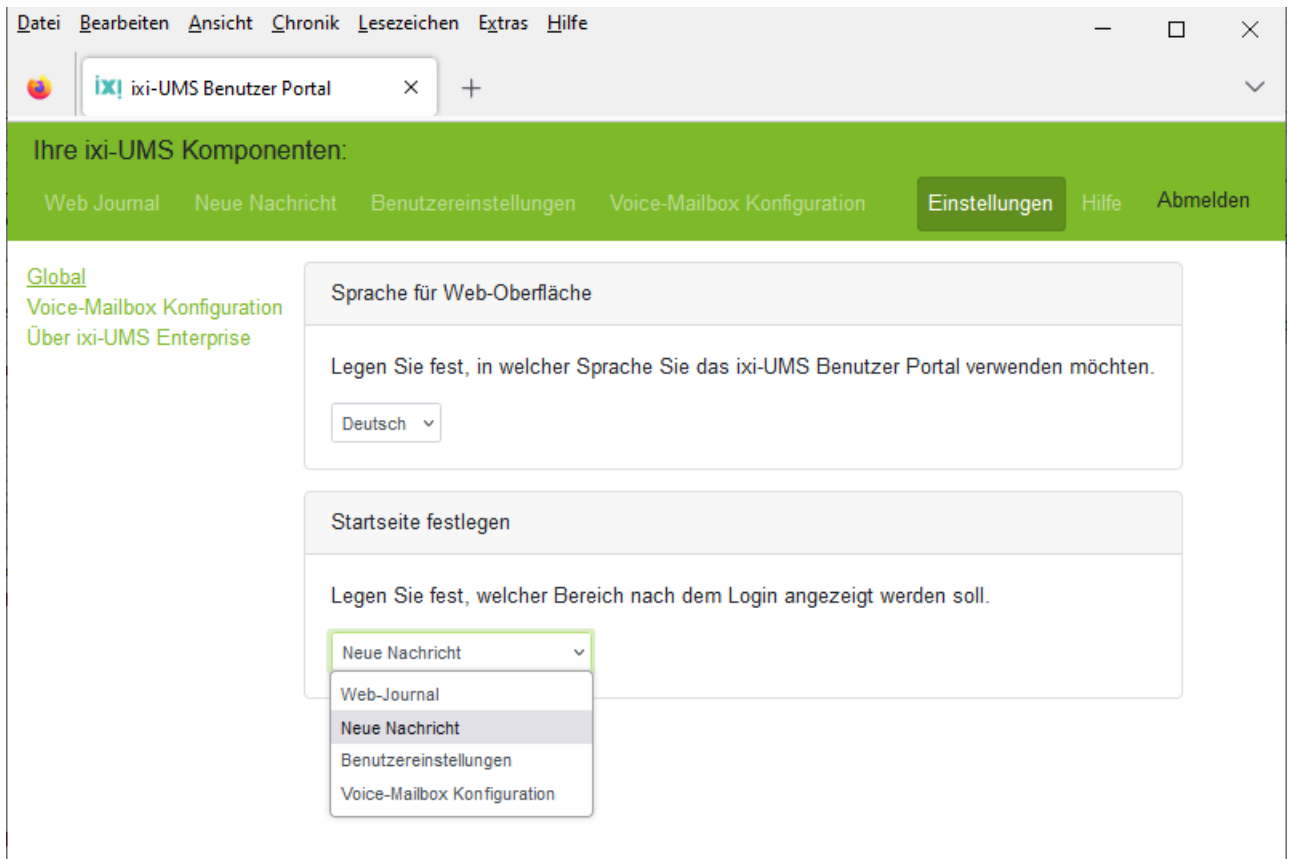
Datei Bearbeiten Ansicht Chronik Lesezeichen Extras Hilfe

ix! ixi-UMS Benutzer Portal ×  +

Ihre ixi-UMS Komponenten:

Web Journal  Neue Nachricht  Benutzereinstellungen  Voice-Mailbox Konfiguration  Einstellungen  Hilfe  Abmelden

Global
Voice-Mailbox Konfiguration
Über ixi-UMS Enterprise

Sprache für Web-Oberfläche

Legen Sie fest, in welcher Sprache Sie das ixi-UMS Benutzer Portal verwenden möchten.

Deutsch

Startseite festlegen

Legen Sie fest, welcher Bereich nach dem Login angezeigt werden soll.

Neue Nachricht

Web-Journal
Neue Nachricht
Benutzereinstellungen
Voice-Mailbox Konfiguration